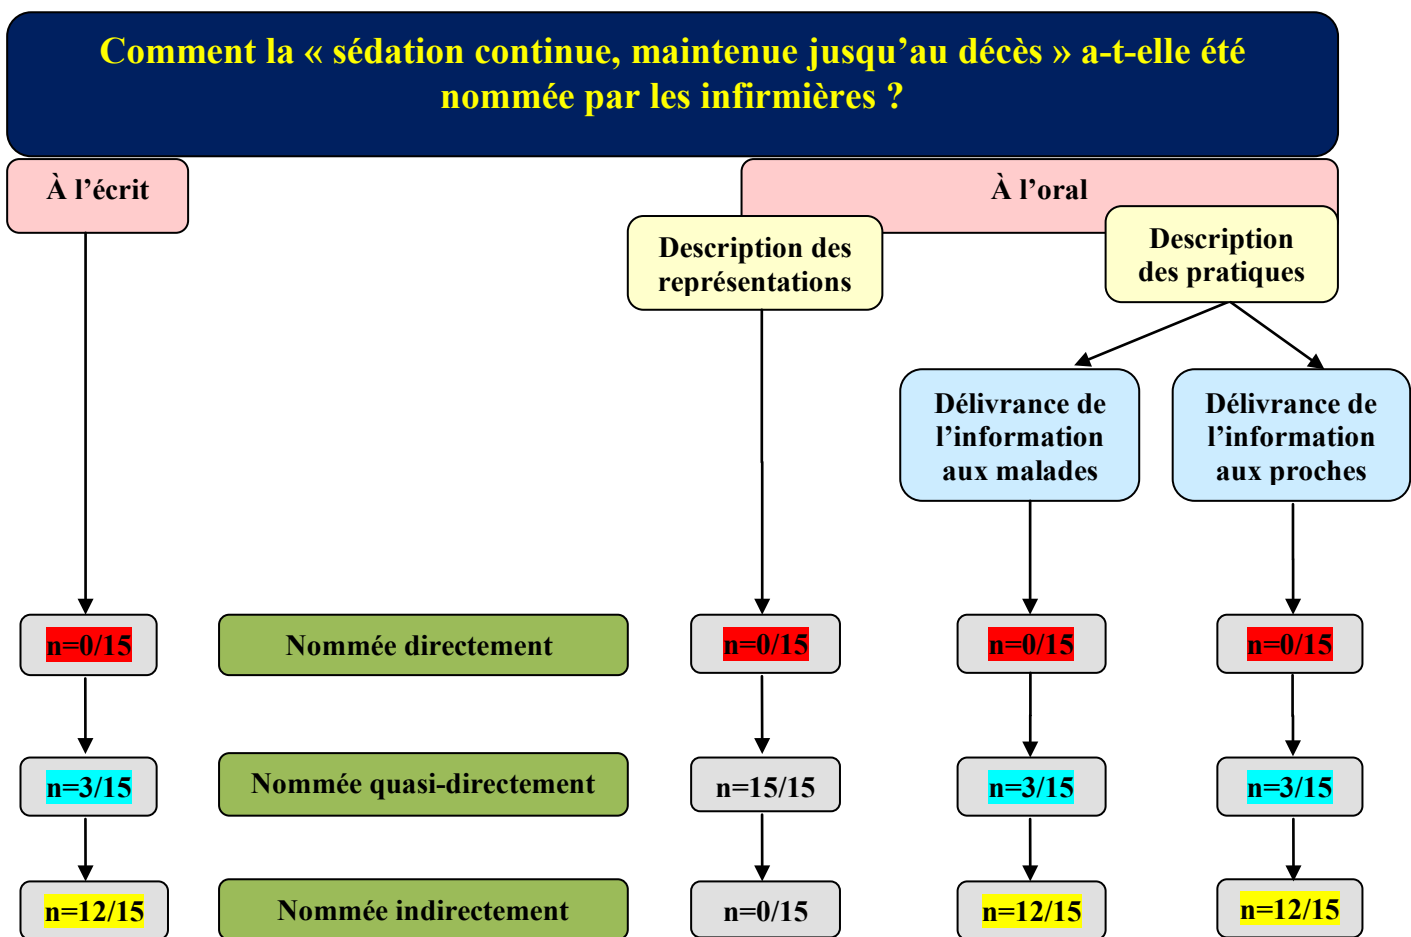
Comment la « sédation continue, maintenue jusqu'au décès » a-t-elle été nommée par les infirmières ?

À l'écrit

À l'oral

Description des représentations

Description des pratiques

Délivrance de l'information aux malades

Délivrance de l'information aux proches

n=0/15

Nommée directement

n=0/15

n=0/15

n=0/15

n=3/15

Nommée quasi-directement

n=15/15

n=3/15

n=3/15

n=12/15

Nommée indirectement

n=0/15

n=12/15

n=12/15